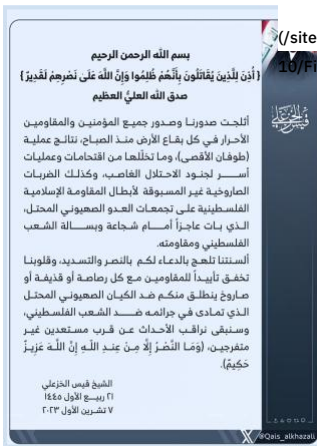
بسم الله الرحمن الرحيم
{ أُذِنَ لِلَّذِينَ يُقَاتَلُونَ بِأَنَّهُمْ ظُلِمُوا وَإِنَّ اللَّهَ عَلَى نَصْرِهِمْ لَقَدِيرٌ }
صدق الله العليّ العظيم

أثلجت صدورنا وصدور جميع المؤمنين والمقاومين الأحرار في كل بقاع الأرض منذ الصباح، نتائج عملية (طوفان الأقصى)، وما تخللها من اقتحامات وعمليات أسر لجنود الاحتلال الغاصب، وكذلك الضربات الصاروخية غير المسبوقة لأبطال المقاومة الإسلامية الفلسطينية على تجمعات العدو الصهيوني المحتل، الذي بات عاجزاً أمام شجاعة وبسالة الشعب الفلسطيني ومقاومته.

ألسنتنا تلهج بالدعاء لكم بالنصر والتسديد، وقلوبنا تخفق تأييداً للمقاومين مع كل رصاصة أو قذيفة أو صاروخ ينطلق منكم ضد الكيان الصهيوني المحتل الذي تمادى في جرائمه ضد الشعب الفلسطيني، وسنبقى نراقب الأحداث عن قرب مستعدين غير متفرجين، {وَمَا النَّصْرُ إِلَّا مِنْ عِندِ اللَّهِ إِنَّ اللَّهَ عَزِيزٌ حَكِيمٌ}.

الشيخ قيس الخزعلي
٢١ ربيع الأول ١٤٤٥
٧ تشرين الأول ٢٠٢٣

قيس الخزعلي

(/site
10/Fi

@Qais_alkhazali